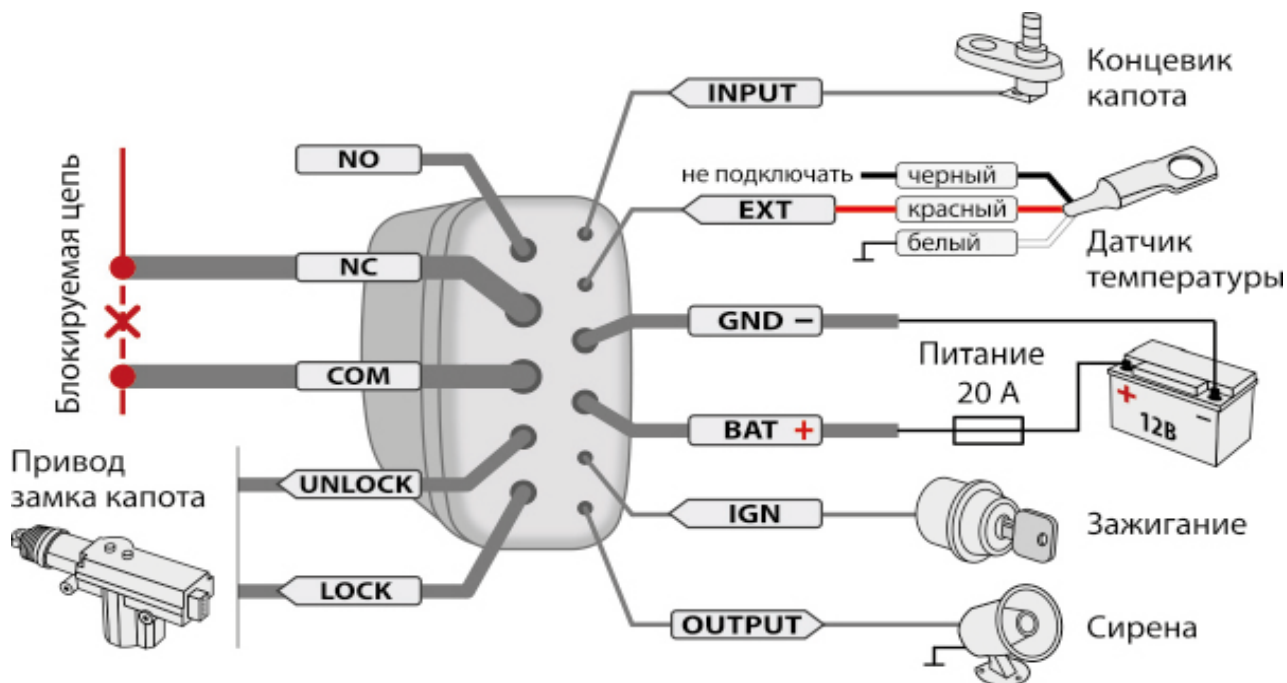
Блокируемая цепь

NO

NC

COM

Привод замка капота

UNLOCK

LOCK

INPUT

Концевик капота

не подключать

черный

EXT

красный

белый

Датчик температуры

GND −

Питание 20 А

BAT +

+

−

12В

IGN

Зажигание

OUTPUT

Сирена